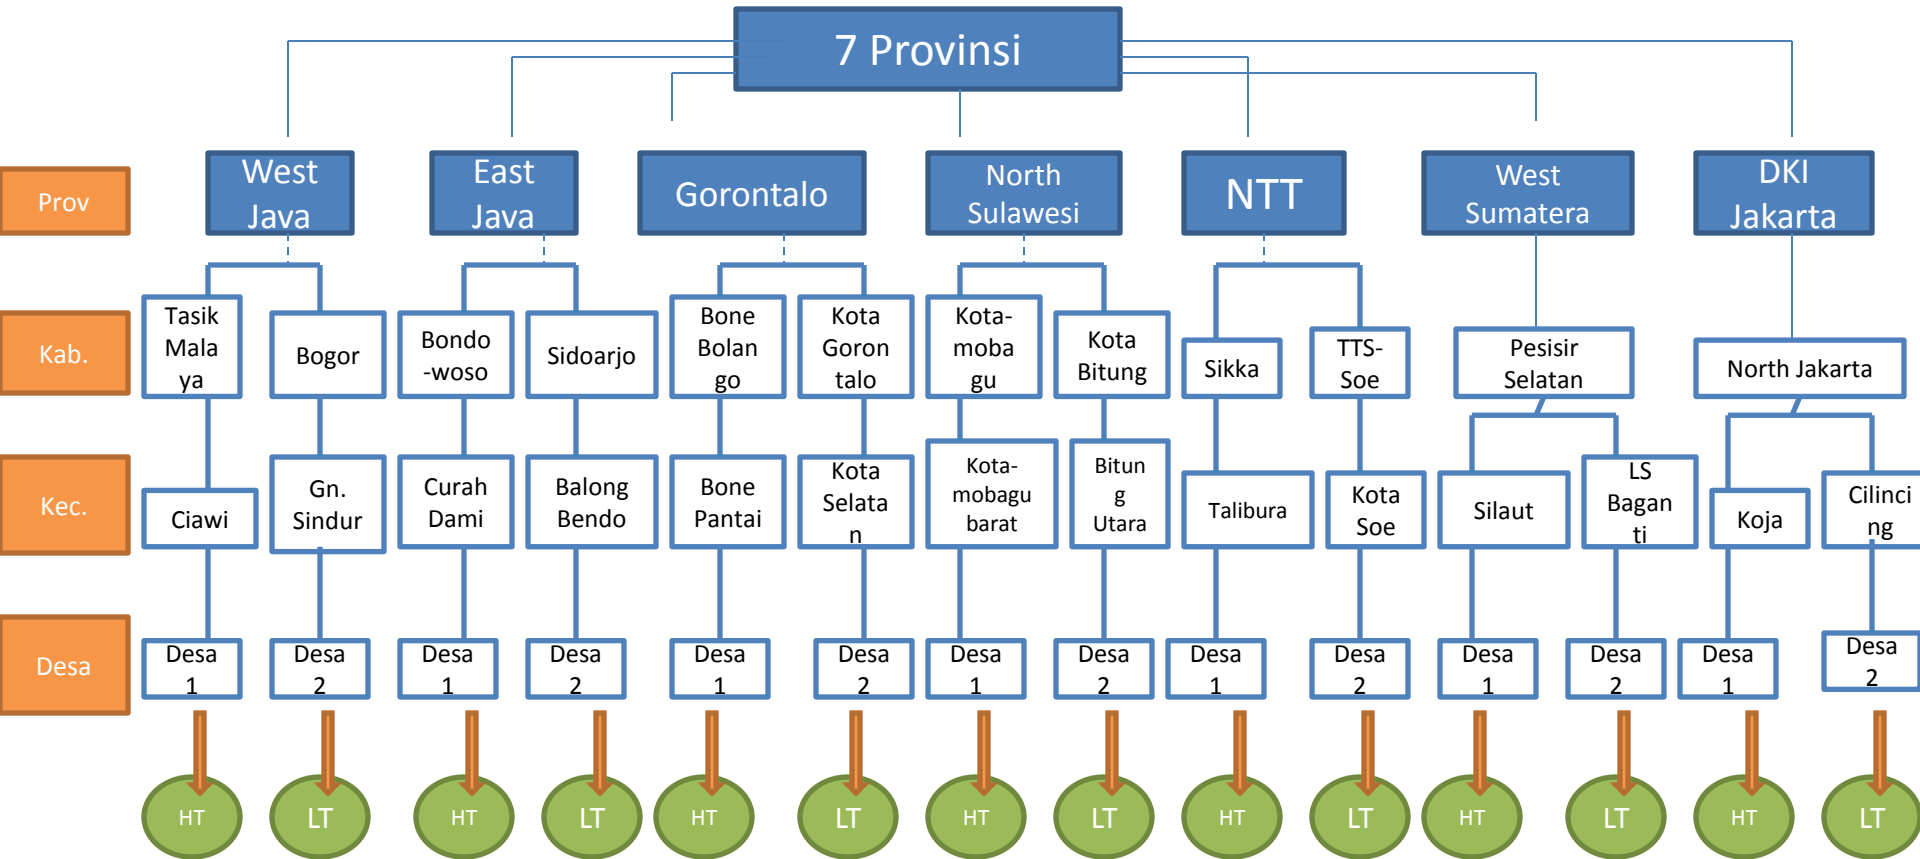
7 Provinsi

Prov
Kab.
Kec.
Desa

West Java
East Java
Gorontalo
North Sulawesi
NTT
West Sumatera
DKI Jakarta

Tasik Mala ya
Bogor
Bondo -woso
Sidoarjo
Bone Bolan go
Kota Goron talo
Kota- moba gu
Kota Bitung
Sikka
TTS- Soe
Pesisir Selatan
North Jakarta

Ciawi
Gn. Sindur
Curah Dami
Balong Bendo
Bone Pantai
Kota Selata n
Kota- mobagu barat
Bitun g Utara
Talibura
Kota Soe
Silaut
LS Bagan ti
Koja
Cilinci ng

Desa 1
Desa 2
Desa 1
Desa 2
Desa 1
Desa 2
Desa 1
Desa 2
Desa 1
Desa 2
Desa 1
Desa 2
Desa 1
Desa 2

HT
LT
HT
LT
HT
LT
HT
LT
HT
LT
HT
LT
HT
LT